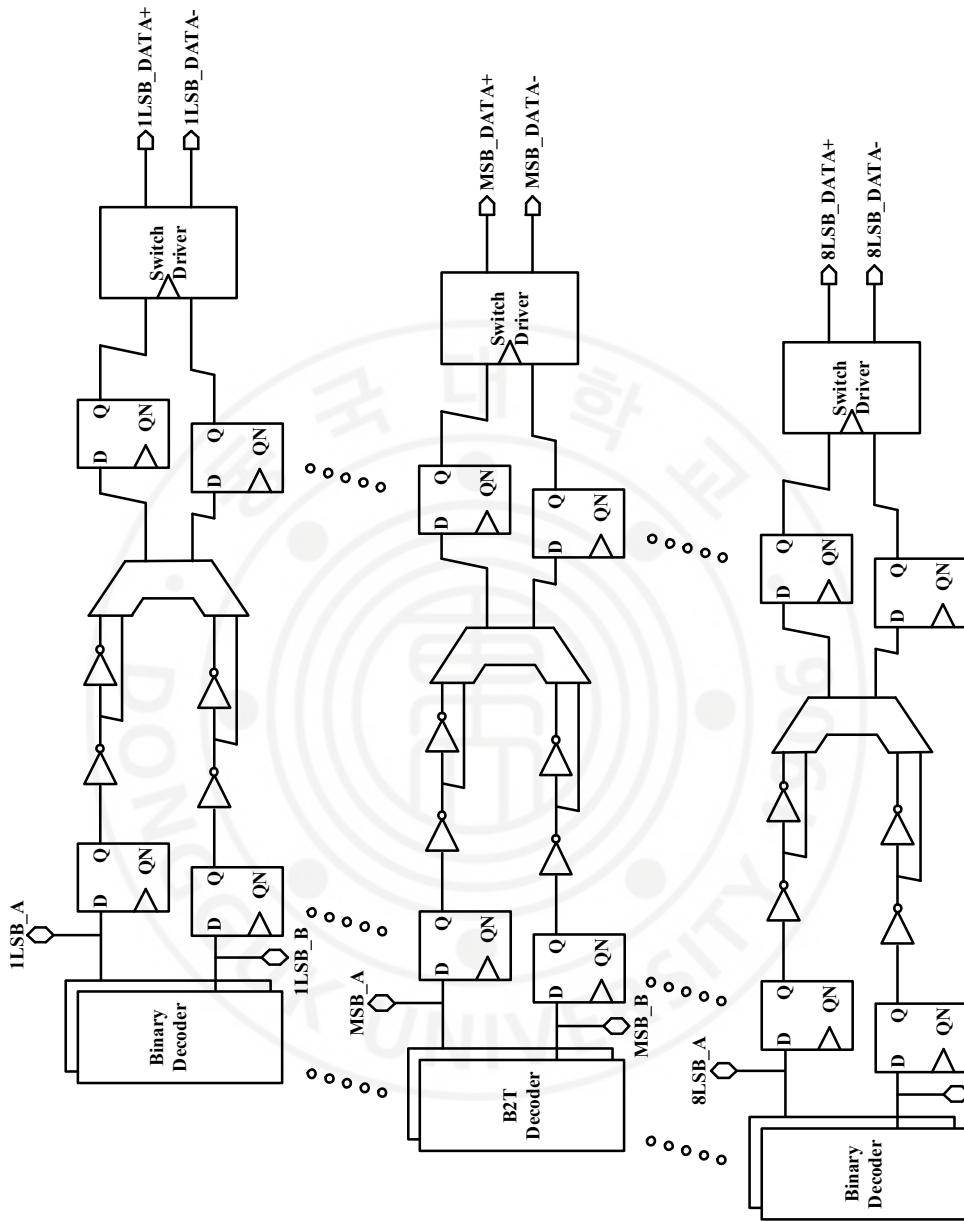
1LSB_DATA+
1LSB_DATA-
Switch Driver
Q
QN
D
Q
QN
D
Q
QN
D
Q
QN
D
1LSB_A
1LSB_B
Binary Decoder

MSB_DATA+
MSB_DATA-
Switch Driver
Q
QN
D
Q
QN
D
Q
QN
D
Q
QN
D
MSB_A
MSB_B
B2T Decoder

8LSB_DATA+
8LSB_DATA-
Switch Driver
Q
QN
D
Q
QN
D
Q
QN
D
Q
QN
D
8LSB_A
Binary Decoder